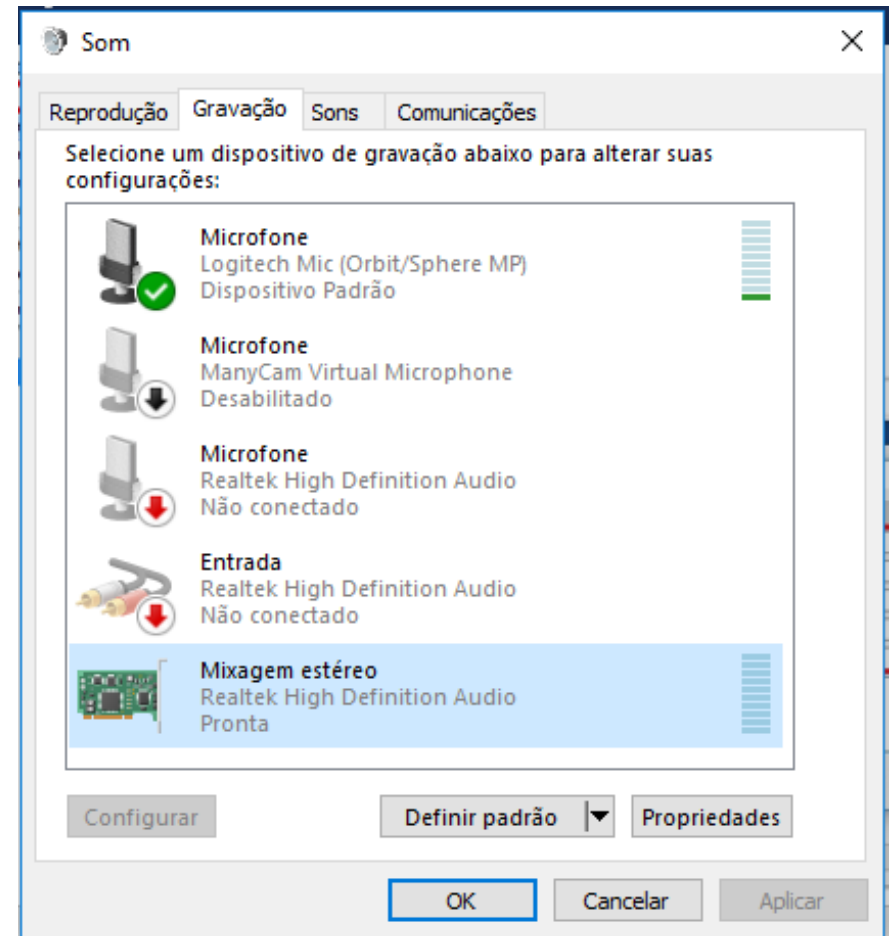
Som

Reprodução | Gravação | Sons | Comunicações

Selecione um dispositivo de gravação abaixo para alterar suas configurações:

Microfone
Logitech Mic (Orbit/Sphere MP)
Dispositivo Padrão

Microfone
ManyCam Virtual Microphone
Desabilitado

Microfone
Realtek High Definition Audio
Não conectado

Entrada
Realtek High Definition Audio
Não conectado

Mixagem estéreo
Realtek High Definition Audio
Pronta

Configurar | Definir padrão | Propriedades

OK | Cancelar | Aplicar